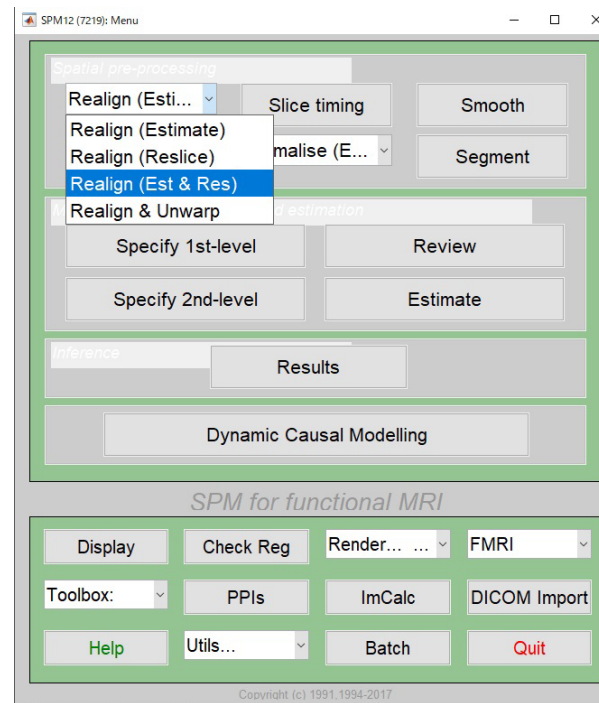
SPM12 (7219): Menu

Spatial pre-processing

Realign (Esti...

Realign (Estimate)
Realign (Reslice)
Realign (Est & Res)
Realign & Unwarp

Slice timing

Smooth

malise (E...

Segment

d estimation

Specify 1st-level

Review

Specify 2nd-level

Estimate

Inference

Results

Dynamic Causal Modelling

SPM for functional MRI

Display

Check Reg

Render...

FMRI

Toolbox:

PPIs

ImCalc

DICOM Import

Help

Utils...

Batch

Quit

Copyright (c) 1991,1994-2017